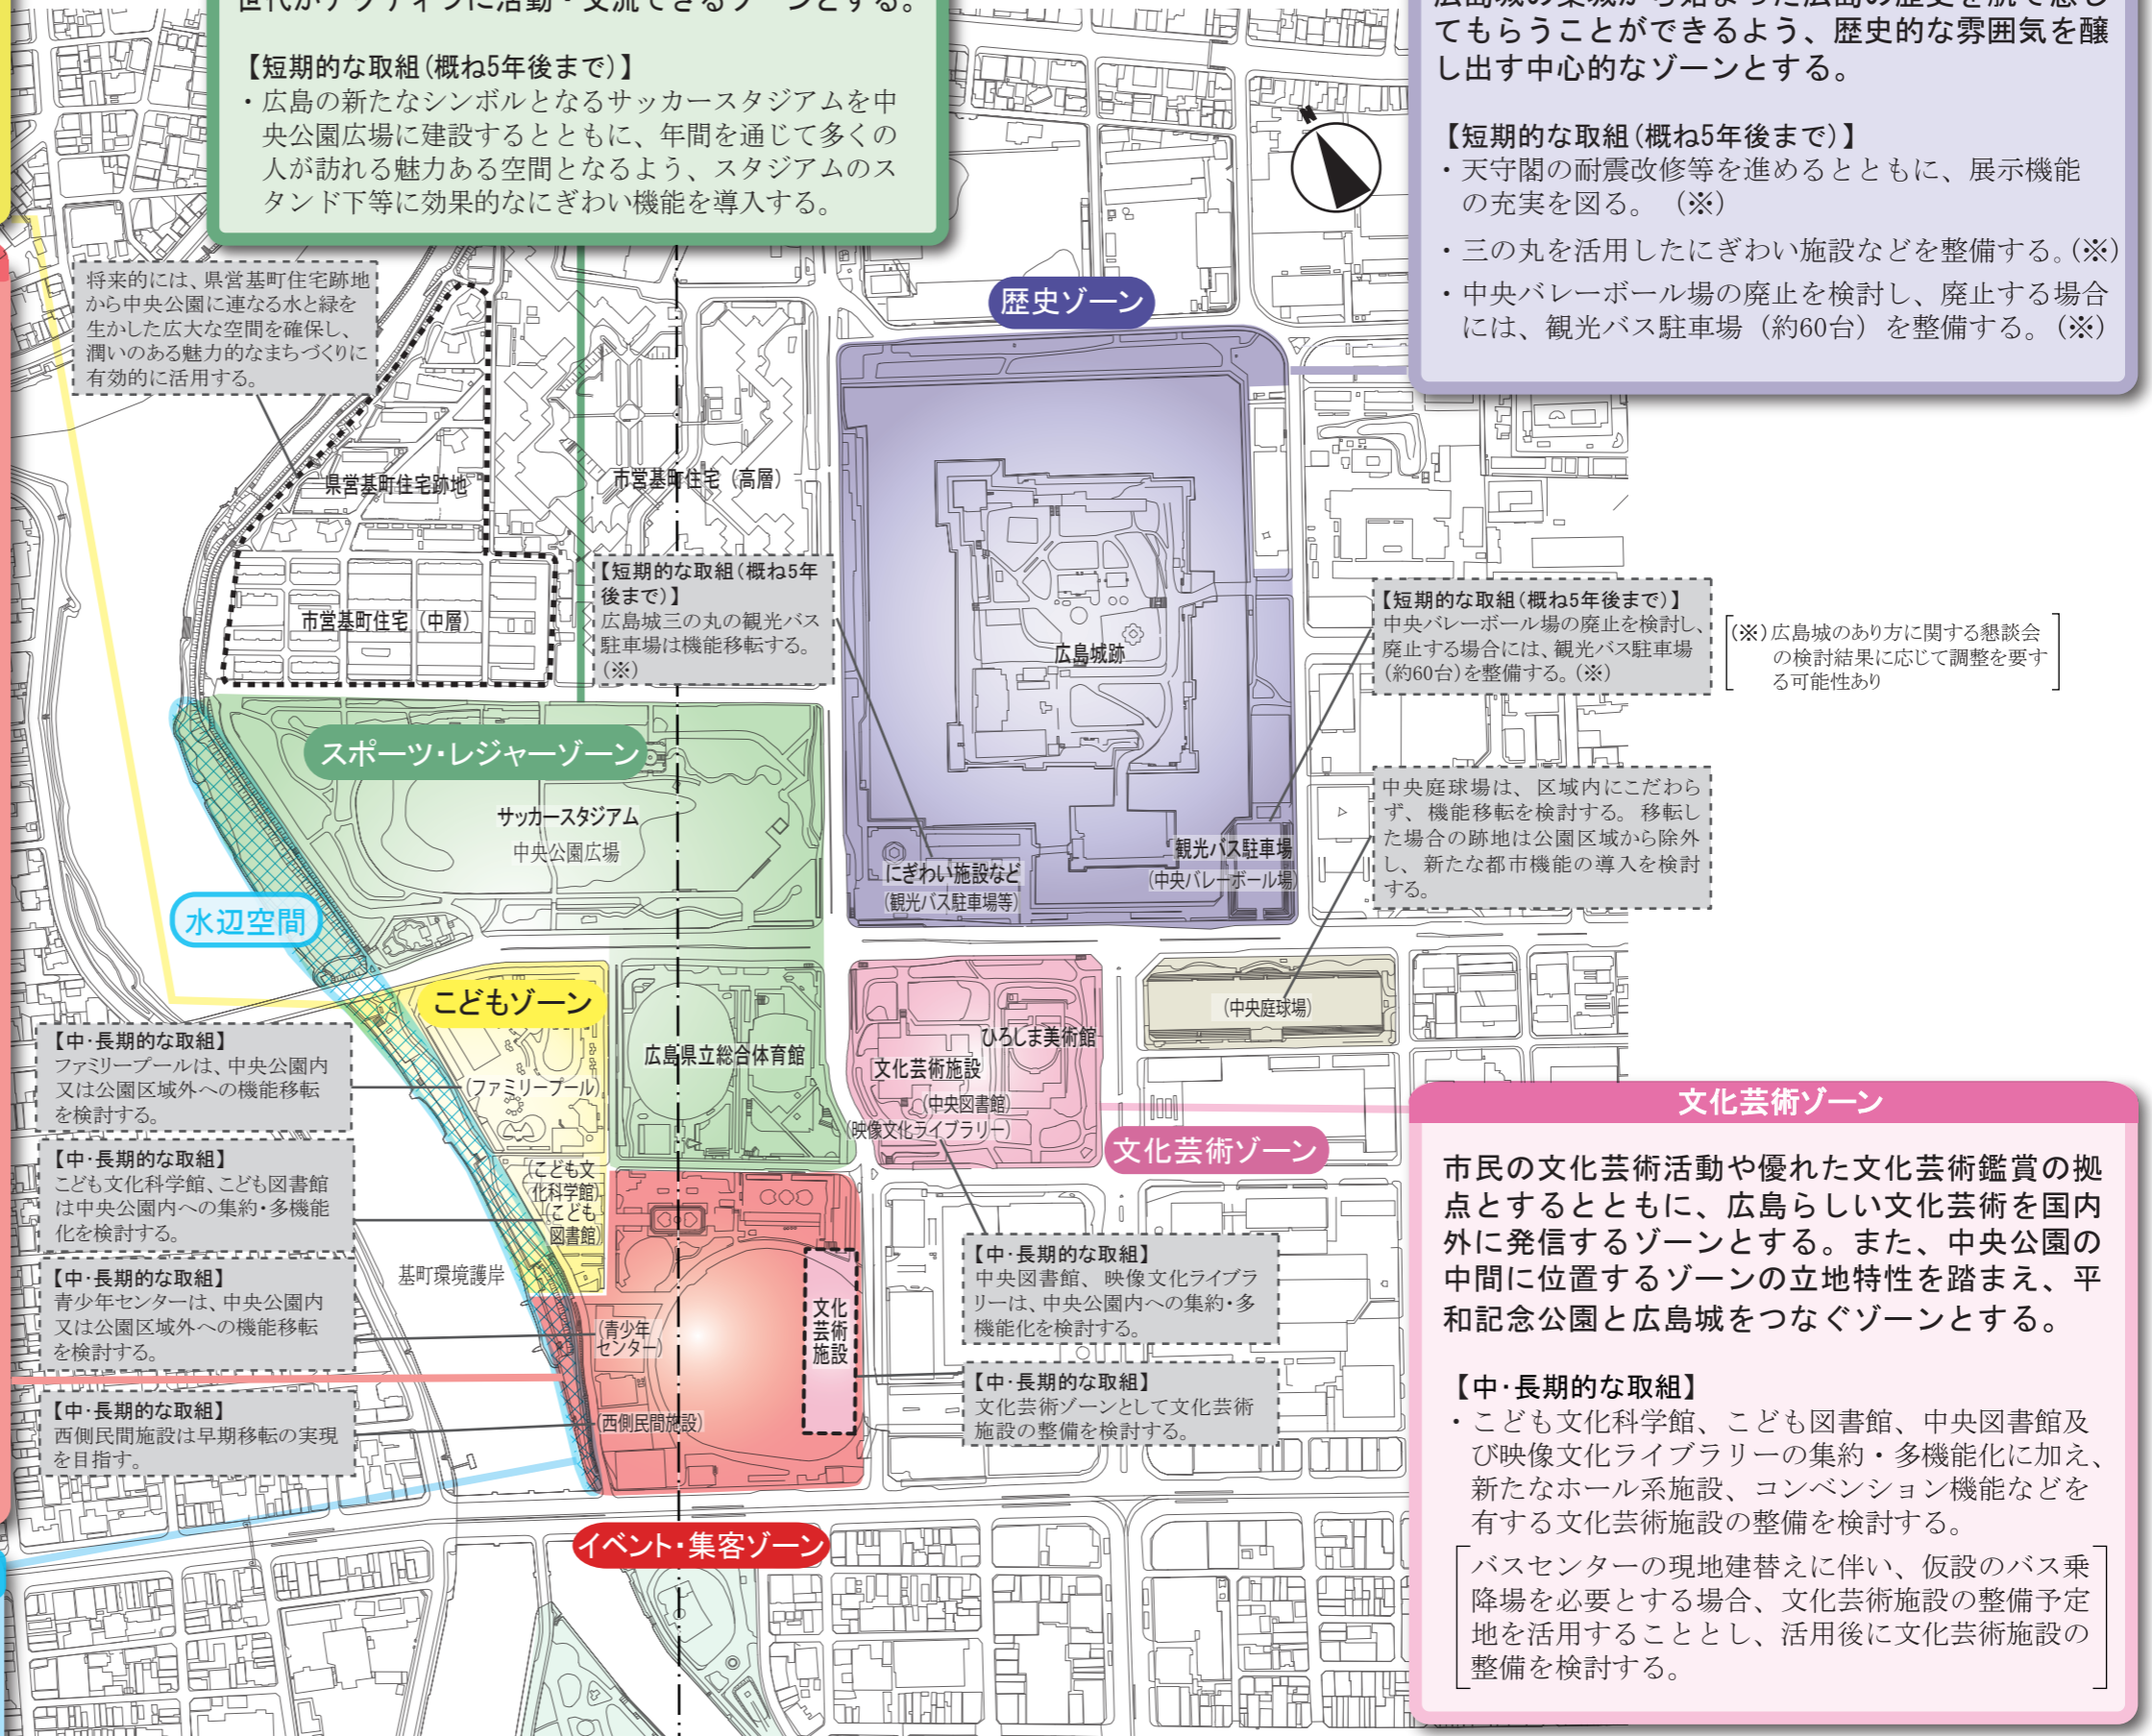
世代がアクティブに活動・交流できるゾーンとする。

【短期的な取組（概ね5年後まで）】
・広島の新たなシンボルとなるサッカースタジアムを中央公園広場に建設するとともに、年間を通じて多くの人が訪れる魅力ある空間となるよう、スタジアムのスタンド下等に効果的なにぎわい機能を導入する。

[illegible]てもらうことができるよう、歴史的な雰囲気を醸し出す中心的なゾーンとする。

【短期的な取組（概ね5年後まで）】
・天守閣の耐震改修等を進めるとともに、展示機能の充実を図る。（※）
・三の丸を活用したにぎわい施設などを整備する。（※）
・中央バレーボール場の廃止を検討し、廃止する場合には、観光バス駐車場（約60台）を整備する。（※）

将来的には、県営基町住宅跡地から中央公園に連なる水と緑を生かした広大な空間を確保し、潤いのある魅力的なまちづくりに有効的に活用する。

歴史ゾーン

県営基町住宅跡地

市営基町住宅（高層）

市営基町住宅（中層）

【短期的な取組（概ね5年後まで）】
広島城三の丸の観光バス駐車場は機能移転する。（※）

広島城跡

【短期的な取組（概ね5年後まで）】
中央バレーボール場の廃止を検討し、廃止する場合には、観光バス駐車場（約60台）を整備する。（※）

（※）広島城のあり方に関する懇談会の検討結果に応じて調整を要する可能性あり

スポーツ・レジャーゾーン

サッカースタジアム
中央公園広場

中央庭球場は、区域内にこだわらず、機能移転を検討する。移転した場合の跡地は公園区域から除外し、新たな都市機能の導入を検討する。

にぎわい施設など
（観光バス駐車場等）

観光バス駐車場
（中央バレーボール場）

水辺空間

こどもゾーン

（中央庭球場）

【中・長期的な取組】
ファミリープールは、中央公園内又は公園区域外への機能移転を検討する。

（ファミリープール）

広島県立総合体育館

ひろしま美術館

文化芸術施設

（中央図書館）

（映像文化ライブラリー）

文化芸術ゾーン

文化芸術ゾーン

【中・長期的な取組】
こども文化科学館、こども図書館は中央公園内への集約・多機能化を検討する。

（こども文化科学館）
（こども図書館）

市民の文化芸術活動や優れた文化芸術鑑賞の拠点とするとともに、広島らしい文化芸術を国内外に発信するゾーンとする。また、中央公園の中間に位置するゾーンの立地特性を踏まえ、平和記念公園と広島城をつなぐゾーンとする。

基町環境護岸

【中・長期的な取組】
中央図書館、映像文化ライブラリーは、中央公園内への集約・多機能化を検討する。

【中・長期的な取組】
青少年センターは、中央公園内又は公園区域外への機能移転を検討する。

（青少年センター）

文化芸術施設

【中・長期的な取組】
文化芸術ゾーンとして文化芸術施設の整備を検討する。

【中・長期的な取組】
・こども文化科学館、こども図書館、中央図書館及び映像文化ライブラリーの集約・多機能化に加え、新たなホール系施設、コンベンション機能などを有する文化芸術施設の整備を検討する。

【中・長期的な取組】
西側民間施設は早期移転の実現を目指す。

（西側民間施設）

イベント・集客ゾーン

バスセンターの現地建替えに伴い、仮設のバス乗降場を必要とする場合、文化芸術施設の整備予定地を活用することとし、活用後に文化芸術施設の整備を検討する。